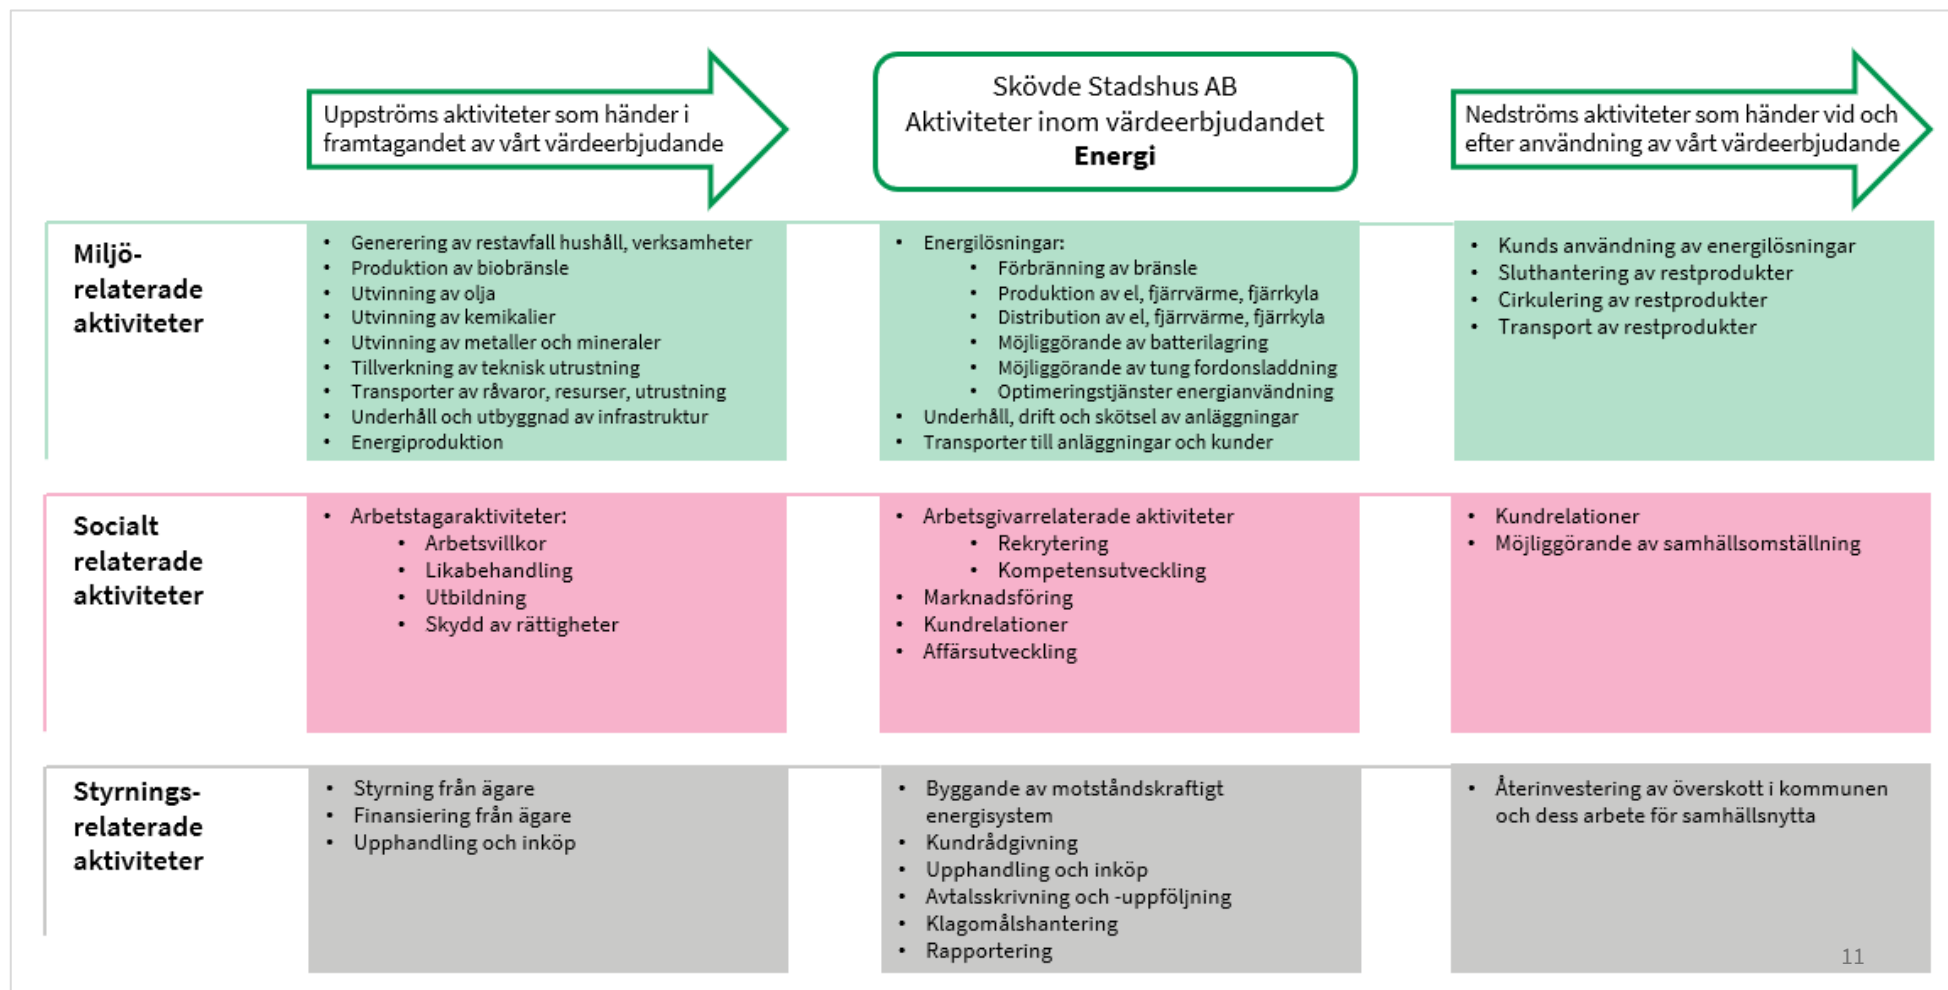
Uppströms aktiviteter som händer i framtagandet av vårt värdeerbjudande

Skövde Stadshus AB
Aktiviteter inom värdeerbjudandet
**Energi**

Nedströms aktiviteter som händer vid och efter användning av vårt värdeerbjudande

**Miljö-relaterade aktiviteter**

- Generering av restavfall hushåll, verksamheter
- Produktion av biobränsle
- Utvinning av olja
- Utvinning av kemikalier
- Utvinning av metaller och mineraler
- Tillverkning av teknisk utrustning
- Transporter av råvaror, resurser, utrustning
- Underhåll och utbyggnad av infrastruktur
- Energiproduktion

- Energilösningar:
  - Förbränning av bränsle
  - Produktion av el, fjärrvärme, fjärrkyla
  - Distribution av el, fjärrvärme, fjärrkyla
  - Möjliggörande av batterilagring
  - Möjliggörande av tung fordonsladdning
  - Optimeringstjänster energianvändning
- Underhåll, drift och skötsel av anläggningar
- Transporter till anläggningar och kunder

- Kunds användning av energilösningar
- Sluthantering av restprodukter
- Cirkulering av restprodukter
- Transport av restprodukter

**Socialt relaterade aktiviteter**

- Arbetstagaraktiviteter:
  - Arbetsvillkor
  - Likabehandling
  - Utbildning
  - Skydd av rättigheter

- Arbetsgivarrelaterade aktiviteter
  - Rekrytering
  - Kompetensutveckling
- Marknadsföring
- Kundrelationer
- Affärsutveckling

- Kundrelationer
- Möjliggörande av samhällsomställning

**Styrnings-relaterade aktiviteter**

- Styrning från ägare
- Finansiering från ägare
- Upphandling och inköp

- Byggande av motståndskraftigt energisystem
- Kundrådgivning
- Upphandling och inköp
- Avtalsskrivning och -uppföljning
- Klagomålshantering
- Rapportering

- Återinvestering av överskott i kommunen och dess arbete för samhällsnytta

11